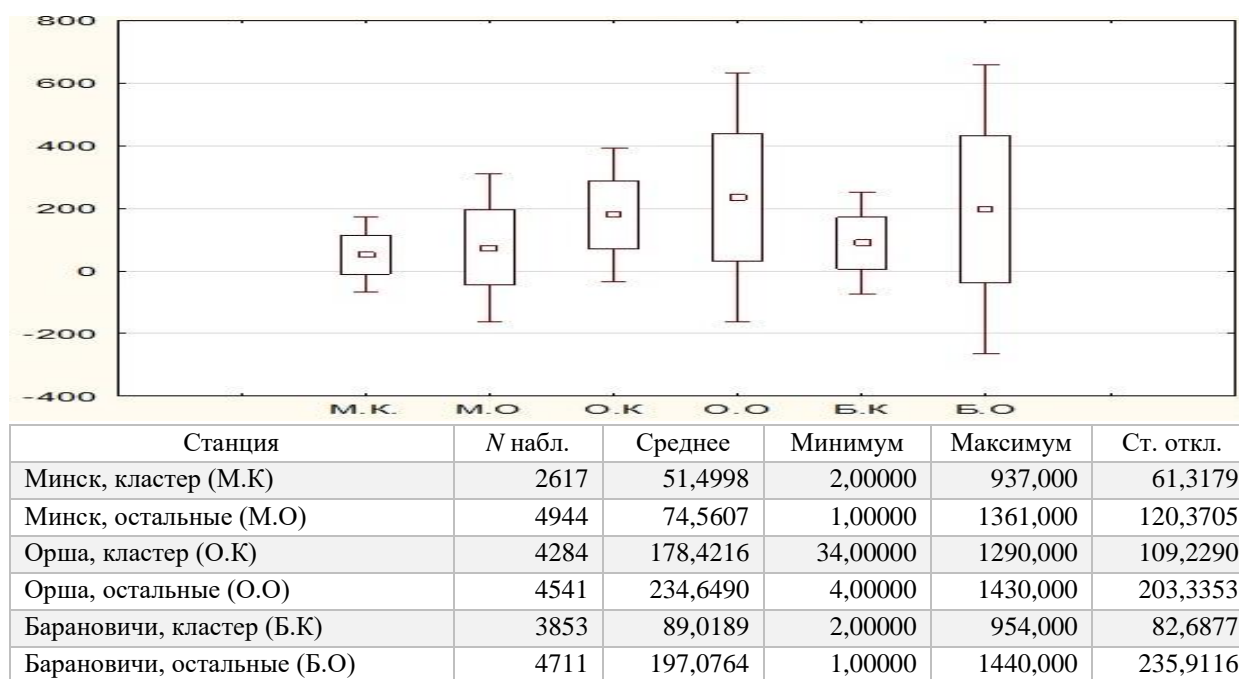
800
600
400
200
0
-200
-400

М.К. М.О О.К О.О Б.К Б.О

| Станция | *N* набл. | Среднее | Минимум | Максимум | Ст. откл. |
|---|---|---|---|---|---|
| Минск, кластер (М.К) | 2617 | 51,4998 | 2,00000 | 937,000 | 61,3179 |
| Минск, остальные (М.О) | 4944 | 74,5607 | 1,00000 | 1361,000 | 120,3705 |
| Орша, кластер (О.К) | 4284 | 178,4216 | 34,00000 | 1290,000 | 109,2290 |
| Орша, остальные (О.О) | 4541 | 234,6490 | 4,00000 | 1430,000 | 203,3353 |
| Барановичи, кластер (Б.К) | 3853 | 89,0189 | 2,00000 | 954,000 | 82,6877 |
| Барановичи, остальные (Б.О) | 4711 | 197,0764 | 1,00000 | 1440,000 | 235,9116 |